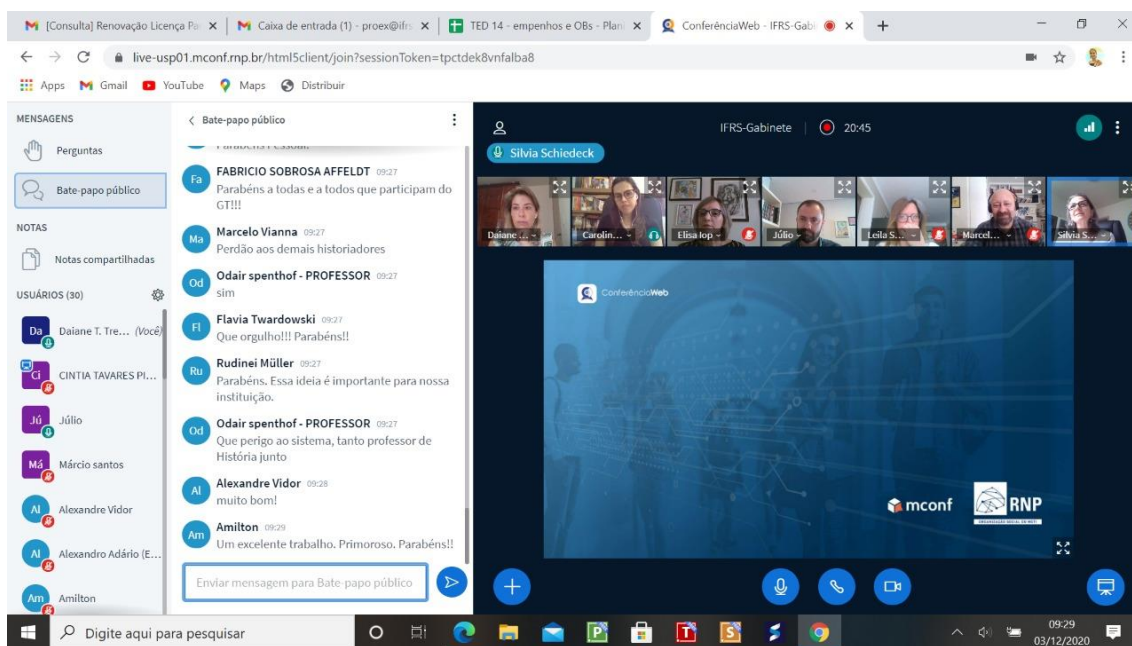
[Consulta] Renovação Licença Pa × | Caixa de entrada (1) - proex@ifr × | TED 14 - empenhos e OBs - Plan × | ConferênciaWeb - IFRS-Gab × | +

live-usp01.mconf.rnp.br/html5client/join?sessionToken=tpctdek8vnfalba8

Apps Gmail YouTube Maps Distribuir

MENSAGENS
Perguntas
Bate-papo público
NOTAS
Notas compartilhadas
USUÁRIOS (30)
Da Daiane T. Tre... (Você)
Ci CINTIA TAVARES PI...
Jú Júlio
Má Márcio santos
Al Alexandre Vidor
Al Alexandro Adário (E...
Am Amilton

< Bate-papo público

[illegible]

Fa FABRICIO SOBROSA AFFELDT 09:27
Parabéns a todas e a todos que participam do GT!!!

Ma Marcelo Vianna 09:27
Perdão aos demais historiadores

Od Odair spenthof - PROFESSOR 09:27
sim

Fl Flavia Twardowski 09:27
Que orgulho!!! Parabéns!!

Ru Rudinei Müller 09:27
Parabéns. Essa ideia é importante para nossa instituição.

Od Odair spenthof - PROFESSOR 09:27
Que perigo ao sistema, tanto professor de História junto

Al Alexandre Vidor 09:28
muito bom!

Am Amilton 09:29
Um excelente trabalho. Primoroso. Parabéns!!

Enviar mensagem para Bate-papo público

IFRS-Gabinete | 20:45
Silvia Schiedeck
Daiane ... Carolin... Elisa lop Júlio Leila S... Marcel... Silvia S...

ConferênciaWeb
mconf RNP

Digite aqui para pesquisar
09:29
03/12/2020